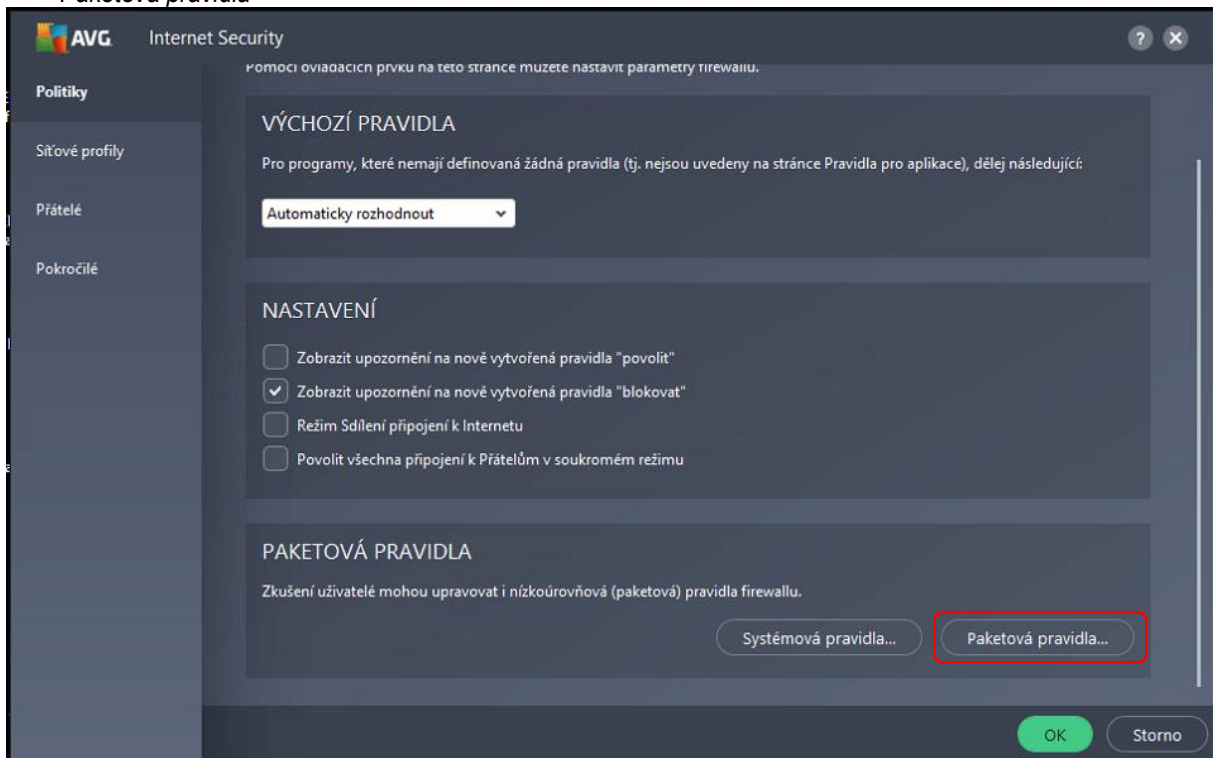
Paketová pravidla

AVG Internet Security

?

Politiky

Síťové profily

Přátelé

Pokročilé

Pomocí ovládacích prvků na této stránce můžete nastavit parametry firewallu.

VÝCHOZÍ PRAVIDLA

Pro programy, které nemají definovaná žádná pravidla (tj. nejsou uvedeny na stránce Pravidla pro aplikace), dělej následující:

Automaticky rozhodnout

NASTAVENÍ

Zobrazit upozornění na nově vytvořená pravidla "povolit"

Zobrazit upozornění na nově vytvořená pravidla "blokovat"

Režim Sdílení připojení k Internetu

Povolit všechna připojení k Přátelům v soukromém režimu

PAKETOVÁ PRAVIDLA

Zkušení uživatelé mohou upravovat i nízkoúrovňová (paketová) pravidla firewallu.

Systémová pravidla...

Paketová pravidla...

OK

Storno